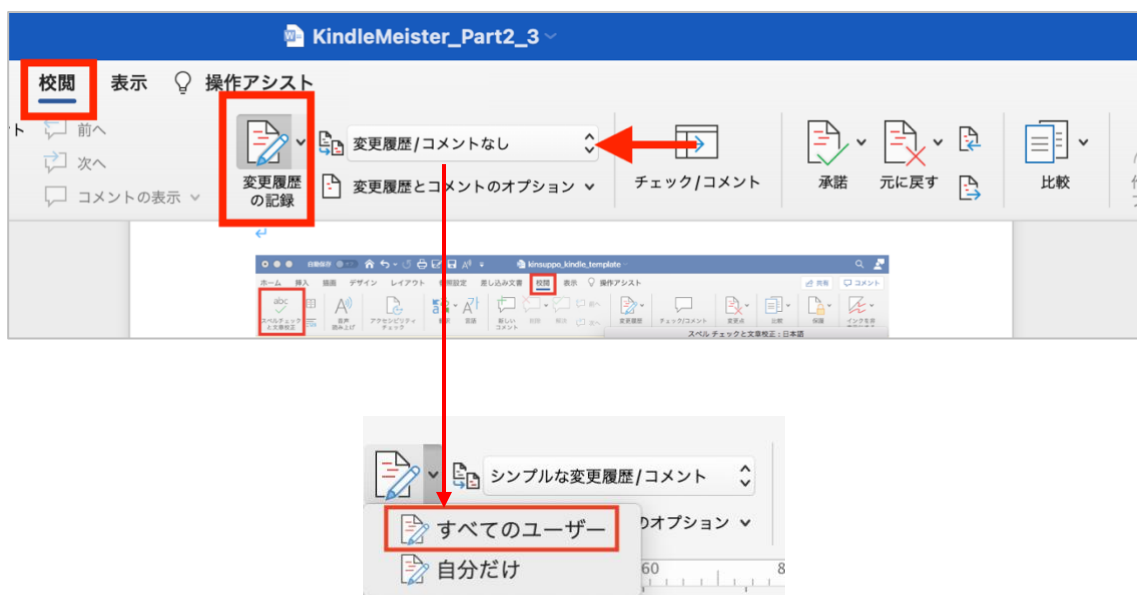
KindleMeister_Part2_3

校閲　表示　操作アシスト

前へ
次へ
コメントの表示

変更履歴の記録

変更履歴/コメントなし

変更履歴とコメントのオプション

チェック/コメント

承諾

元に戻す

比較

自動保存　kinsuppo_kindle_template

ホーム　挿入　描画　デザイン　レイアウト　参考資料　差し込み文書　校閲　表示　操作アシスト

共有　コメント

スペルチェックと文章校正　音声読み上げ　アクセシビリティチェック　翻訳　言語　新しいコメント　削除　解決　変更履歴　チェック/コメント　変更点　比較　保護　インクを非表示

スペル チェックと文章校正：日本語

シンプルな変更履歴/コメント

すべてのユーザー

自分だけ

のオプション

60